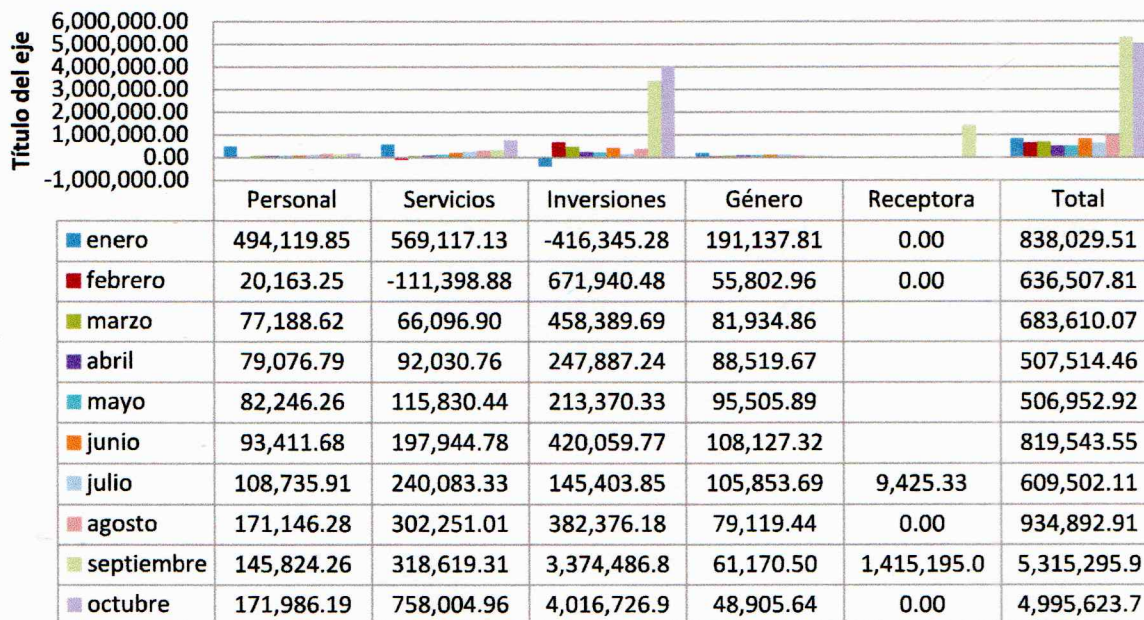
Título del eje

6,000,000.00
5,000,000.00
4,000,000.00
3,000,000.00
2,000,000.00
1,000,000.00
0.00
-1,000,000.00

| | Personal | Servicios | Inversiones | Género | Receptora | Total |
|---|---|---|---|---|---|---|
| enero | 494,119.85 | 569,117.13 | -416,345.28 | 191,137.81 | 0.00 | 838,029.51 |
| febrero | 20,163.25 | -111,398.88 | 671,940.48 | 55,802.96 | 0.00 | 636,507.81 |
| marzo | 77,188.62 | 66,096.90 | 458,389.69 | 81,934.86 | | 683,610.07 |
| abril | 79,076.79 | 92,030.76 | 247,887.24 | 88,519.67 | | 507,514.46 |
| mayo | 82,246.26 | 115,830.44 | 213,370.33 | 95,505.89 | | 506,952.92 |
| junio | 93,411.68 | 197,944.78 | 420,059.77 | 108,127.32 | | 819,543.55 |
| julio | 108,735.91 | 240,083.33 | 145,403.85 | 105,853.69 | 9,425.33 | 609,502.11 |
| agosto | 171,146.28 | 302,251.01 | 382,376.18 | 79,119.44 | 0.00 | 934,892.91 |
| septiembre | 145,824.26 | 318,619.31 | 3,374,486.8 | 61,170.50 | 1,415,195.0 | 5,315,295.9 |
| octubre | 171,986.19 | 758,004.96 | 4,016,726.9 | 48,905.64 | 0.00 | 4,995,623.7 |